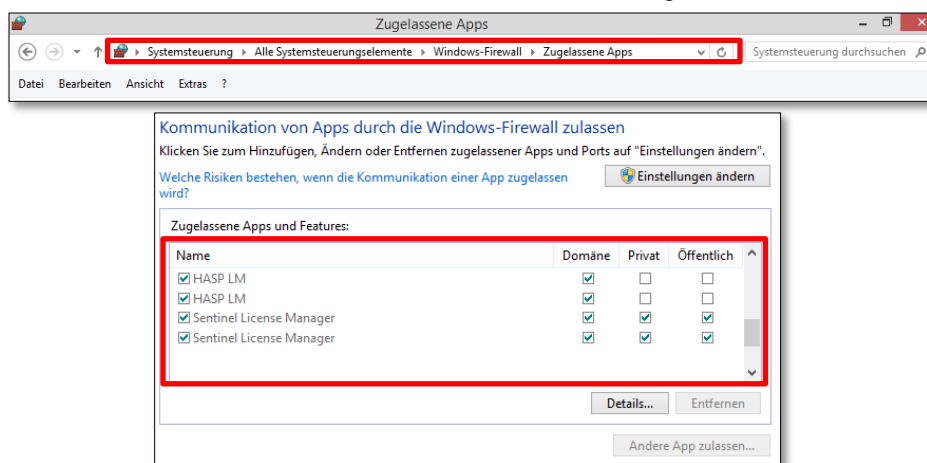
Zugelassene Apps

Systemsteuerung ▸ Alle Systemsteuerungselemente ▸ Windows-Firewall ▸ Zugelassene Apps

Systemsteuerung durchsuchen

Datei Bearbeiten Ansicht Extras ?

Kommunikation von Apps durch die Windows-Firewall zulassen

Klicken Sie zum Hinzufügen, Ändern oder Entfernen zugelassener Apps und Ports auf "Einstellungen ändern".

Welche Risiken bestehen, wenn die Kommunikation einer App zugelassen wird?

Einstellungen ändern

Zugelassene Apps und Features:

| Name | Domäne | Privat | Öffentlich |
|---|---|---|---|
| ☑ HASP LM | ☑ | ☐ | ☐ |
| ☑ HASP LM | ☑ | ☐ | ☐ |
| ☑ Sentinel License Manager | ☑ | ☑ | ☑ |
| ☑ Sentinel License Manager | ☑ | ☑ | ☑ |

Details... Entfernen

Andere App zulassen...